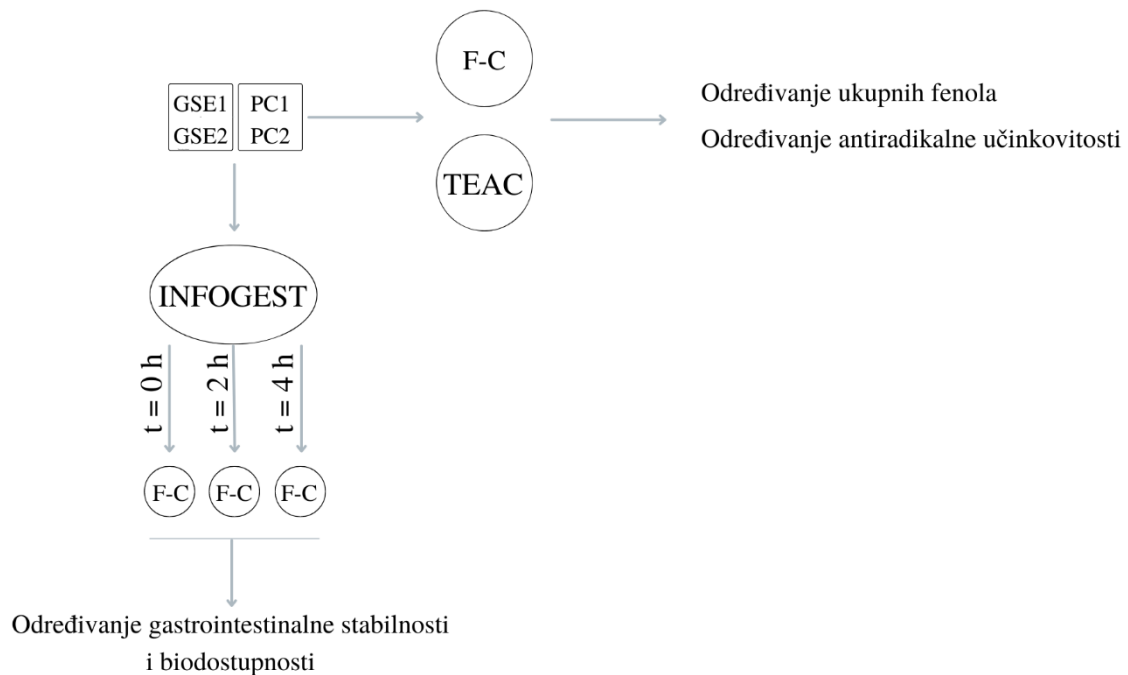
F-C

GSE1 GSE2

PC1 PC2

TEAC

Određivanje ukupnih fenola

Određivanje antiradikalne učinkovitosti

INFOGEST

t = 0 h

t = 2 h

t = 4 h

F-C

F-C

F-C

Određivanje gastrointestinalne stabilnosti i biodostupnosti